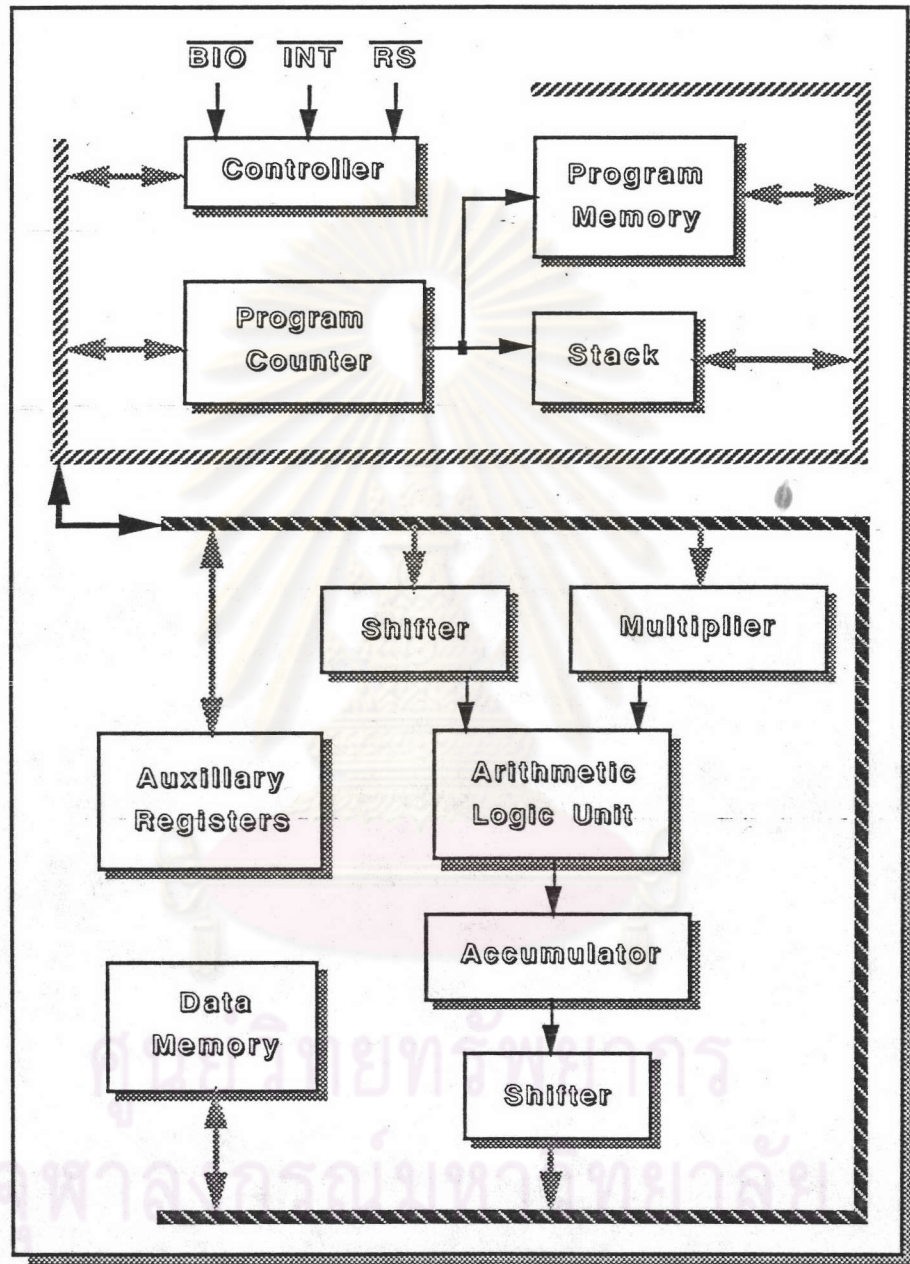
$\overline{BIO}$ $\overline{INT}$ $\overline{RS}$

Controller

Program Memory

Program Counter

Stack

Shifter

Multiplier

Auxillary Registers

Arithmetic Logic Unit

Accumulator

Data Memory

Shifter

ศูนย์วิทยทรัพยากร
จุฬาลงกรณ์มหาวิทยาลัย